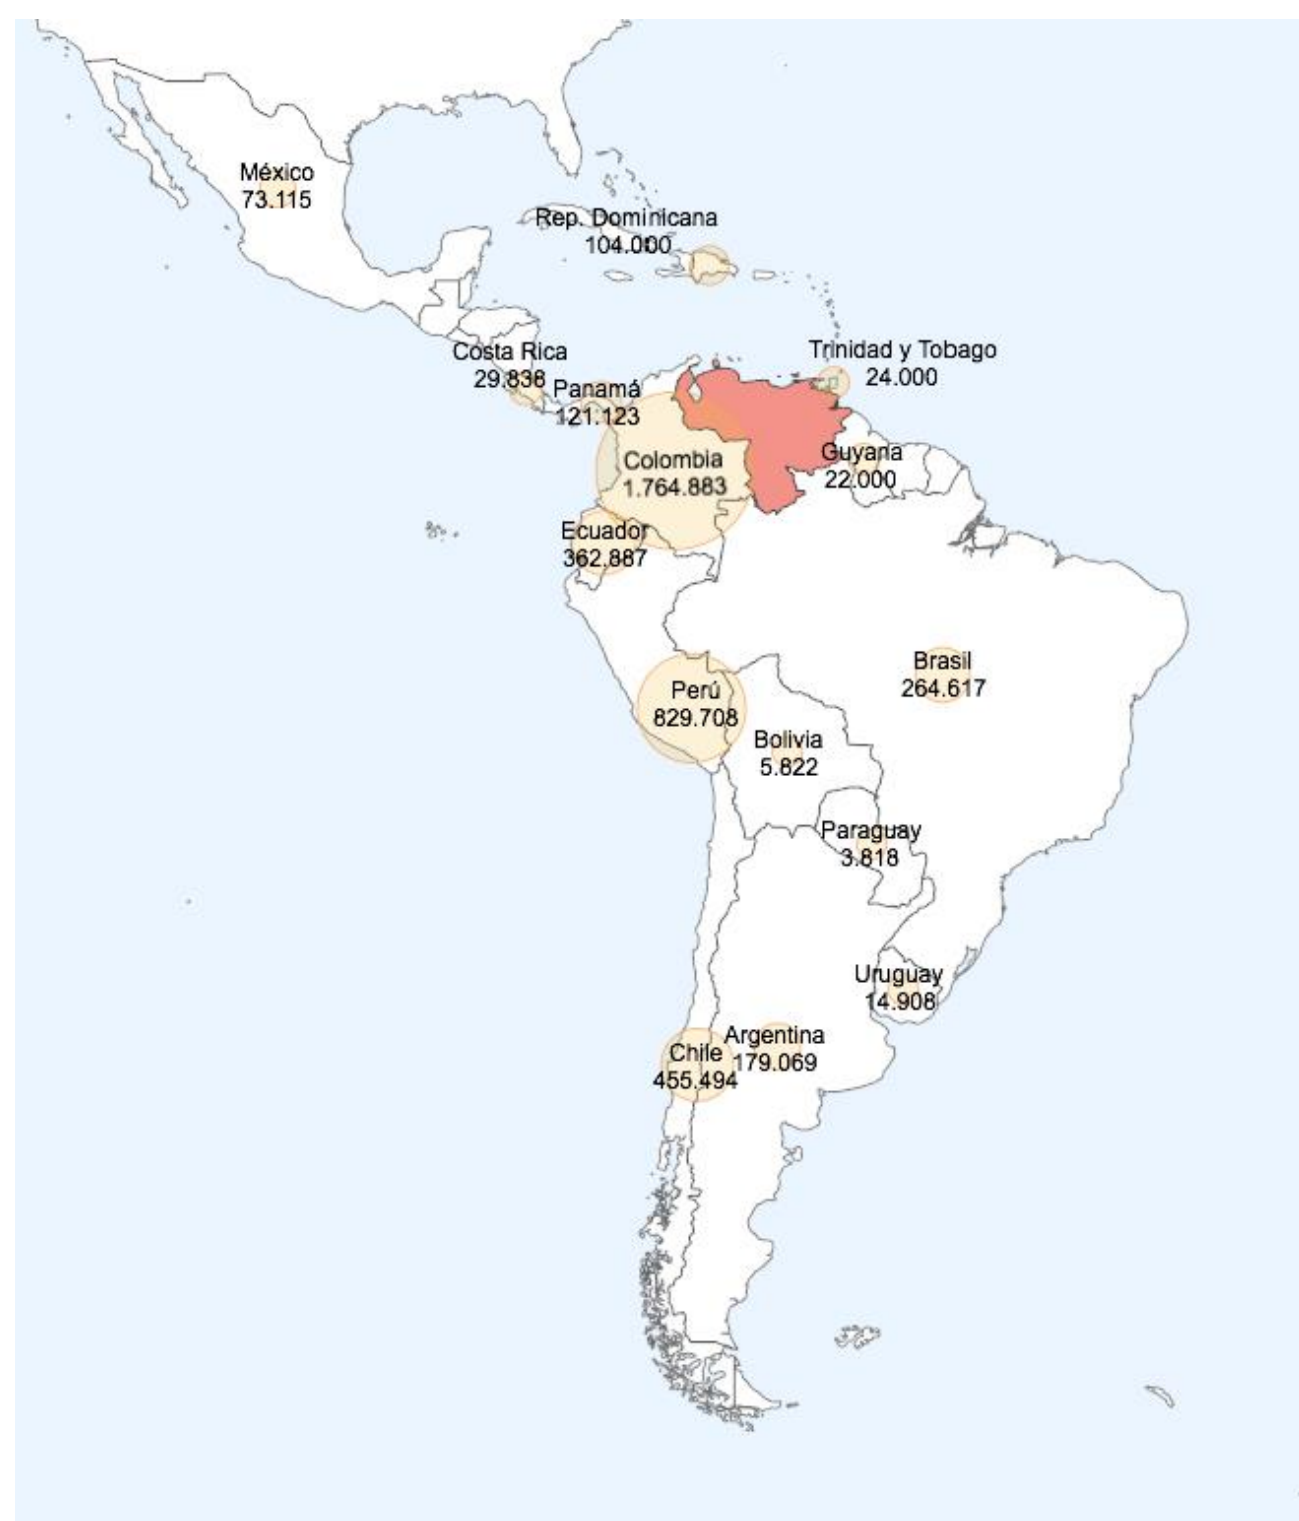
México
73.115

Rep. Dominicana
104.000

Costa Rica
29.838

Panamá
121.123

Trinidad y Tobago
24.000

Colombia
1.764.883

Guyana
22.000

Ecuador
362.887

Brasil
264.617

Perú
829.708

Bolivia
5.822

Paraguay
3.818

Uruguay
14.908

Argentina
179.069

Chile
455.494